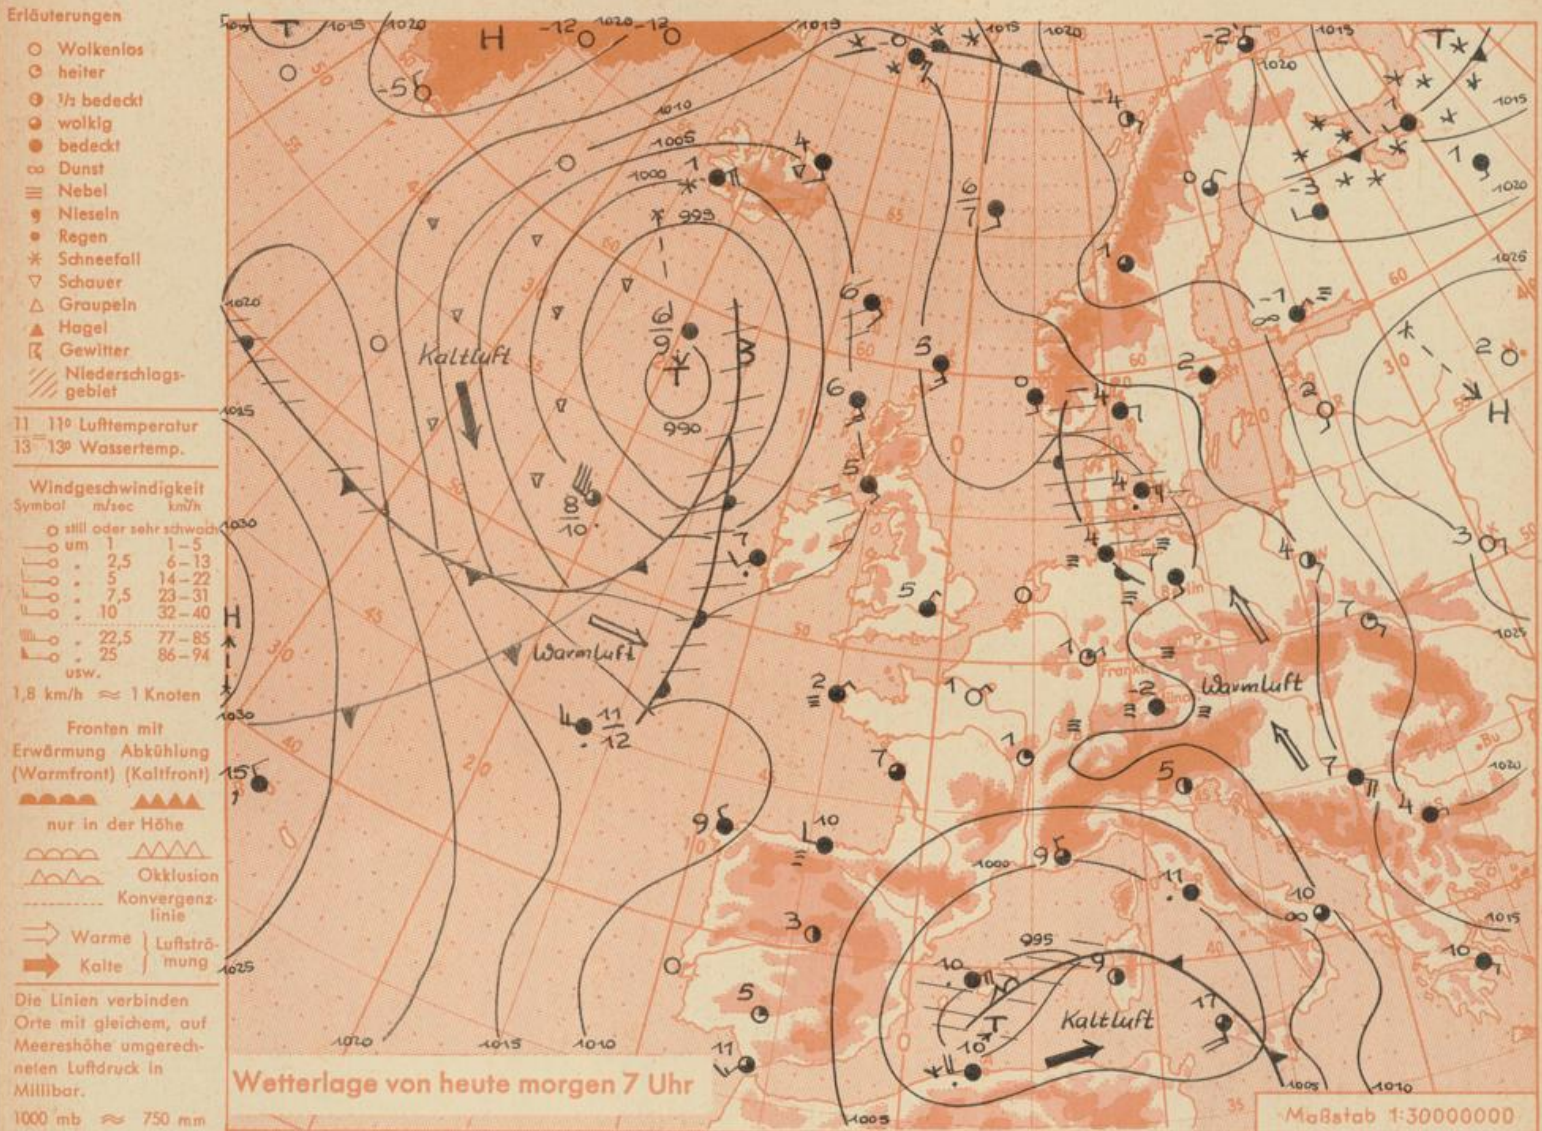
Erläuterungen

Wolkenlos
heiter
½ bedeckt
wolkig
bedeckt
Dunst
Nebel
Nieseln
Regen
Schneefall
Schauer
Graupeln
Hagel
Gewitter
Niederschlagsgebiet

11 11° Lufttemperatur
13 13° Wassertemp.

Windgeschwindigkeit
Symbol m/sec km/h
still oder sehr schwach
um 1 1–5
„ 2,5 6–13
„ 5 14–22
„ 7,5 23–31
„ 10 32–40
„ 22,5 77–85
„ 25 86–94
usw.
1,8 km/h ≈ 1 Knoten

Fronten mit
Erwärmung Abkühlung
(Warmfront) (Kaltfront)
nur in der Höhe
Okklusion
Konvergenzlinie
Warme } Luftströmung
Kalte

Die Linien verbinden Orte mit gleichem, auf Meereshöhe umgerechneten Luftdruck in Millibar.
1000 mb ≈ 750 mm

H
T
Kaltluft
Warmluft
Warmluft
Kaltluft
H
H
T
T
T

1005 1010 1015 1020 1025 1030 1000 995 990 993

Wetterlage von heute morgen 7 Uhr

Maßstab 1:30000000